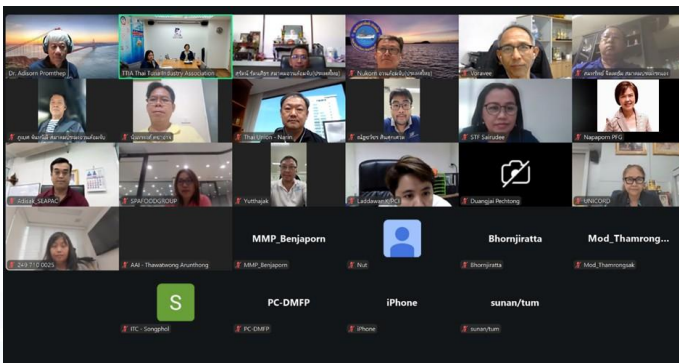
Dr. Adisorn Promthep
TTIA Thai Tuna Industry Association
ศรีศนี รัตนะสิทธิ สมาคมแช่เยือกแข็ง(ประเทศไทย)
N.Akorn
Wiravee
ดนกฤตย์ จิตรเสถียร สมาคมประมงแห่งประเทศไทย
ภูษณะ จันทร์ใส สมาคมประมงแห่งจังหวัด
นิพรรณ์ หมอ ธนา
Thai Union - Narin
ณัฐชัยวัฒน์ สินอนามัย
STF Sairudee
Napaporn PFG
Adisak_SEAPAC
SPAFOODGROUP
Yuthajak
Laddawan.K PCI
Duangjai Pechtong
UNICORD
2x9 7 0 0025
AAI - Thawatwong Arunthong
MMP_Benjaporn
MMP_Benjaporn
Nut
Bhornjiratta
Bhornjiratta
Mod_Thamrong...
Mod_Thamrongsak
S
ITC - Songphol
PC-DMFP
PC-DMFP
iPhone
iPhone
sunan/tum
sunan/tum